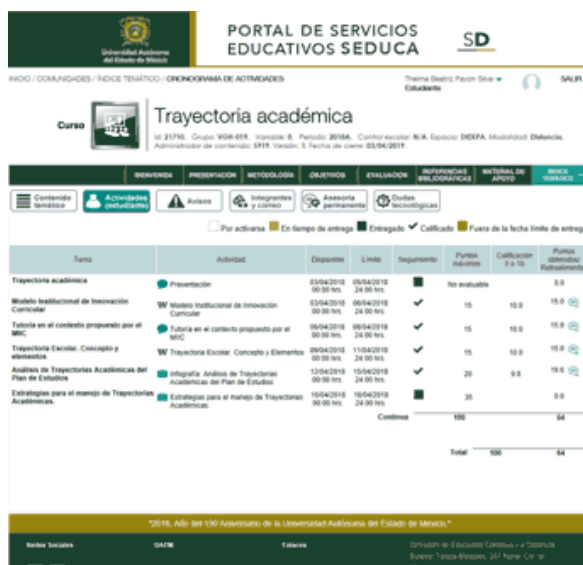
Universidad Autónoma del Estado de México

PORTAL DE SERVICIOS EDUCATIVOS SEDUCA

SD

INICIO / COMUNIDADES / ÍNDICE TEMÁTICO / CRONOGRAMA DE ACTIVIDADES

Thelma Beatriz Pavon Silva
Estudiante

SALIR

Curso

Trayectoria académica

Id: 21710, Grupo: VGH-019, Variable: 0, Periodo: 2018A, Control escolar: N/A, Espacio: DIDEPA, Modalidad: Distancia, Administrador de contenido: 5919, Versión: 1, Fecha de cierre: 03/06/2018.

BIENVENIDA | PRESENTACIÓN | METODOLOGÍA | OBJETIVOS | EVALUACIÓN | REFERENCIAS BIBLIOGRÁFICAS | MATERIAL DE APOYO | ÍNDICE TEMÁTICO

Contenido temático | Actividades (estudiante) | Avisos | Integrantes y correo | Asesoría permanente | Dudas tecnológicas

Por activarse | En tiempo de entrega | Entregado | Calificado | Fuera de la fecha límite de entrega

| Tema | Actividad | Disponible | Límite | Seguimiento | Puntos máximos | Calificación 0 a 10 | Puntos obtenidos/ Retroalimentación |
|---|---|---|---|---|---|---|---|
| Trayectoria académica | Presentación | 03/04/2018 00:00 hrs. | 05/04/2018 24:00 hrs. | | No evaluable | | 0.0 |
| Modelo Institucional de Innovación Curricular | Modelo Institucional de Innovación Curricular | 03/04/2018 00:00 hrs. | 06/04/2018 24:00 hrs. | ✔ | 15 | 10.0 | 15.0 |
| Tutoría en el contexto propuesto por el MIIC | Tutoría en el contexto propuesto por el MIIC | 06/04/2018 00:00 hrs. | 08/04/2018 24:00 hrs. | ✔ | 15 | 10.0 | 15.0 |
| Trayectoria Escolar. Concepto y elementos | Trayectoria Escolar. Concepto y Elementos | 09/04/2018 00:00 hrs. | 11/04/2018 24:00 hrs. | ✔ | 15 | 10.0 | 15.0 |
| Análisis de Trayectorias Académicas del Plan de Estudios | Infografía. Análisis de Trayectorias Académicas del Plan de Estudios | 12/04/2018 00:00 hrs. | 15/04/2018 24:00 hrs. | ✔ | 20 | 9.5 | 19.0 |
| Estrategias para el manejo de Trayectorias Académicas. | Estrategias para el manejo de Trayectorias Académicas. | 16/04/2018 00:00 hrs. | 18/04/2018 24:00 hrs. | | 35 | | 0.0 |
| | | | Continua | | 100 | | 64 |
| | | | Total | 100 | | | 64 |

"2018, Año del 190 Aniversario de la Universidad Autónoma del Estado de México."

Redes Sociales | UAEM | Teléfono | Dirección de Educación Continua y a Distancia Avenida Toluca-Metepec, 547 Norte, Col. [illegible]